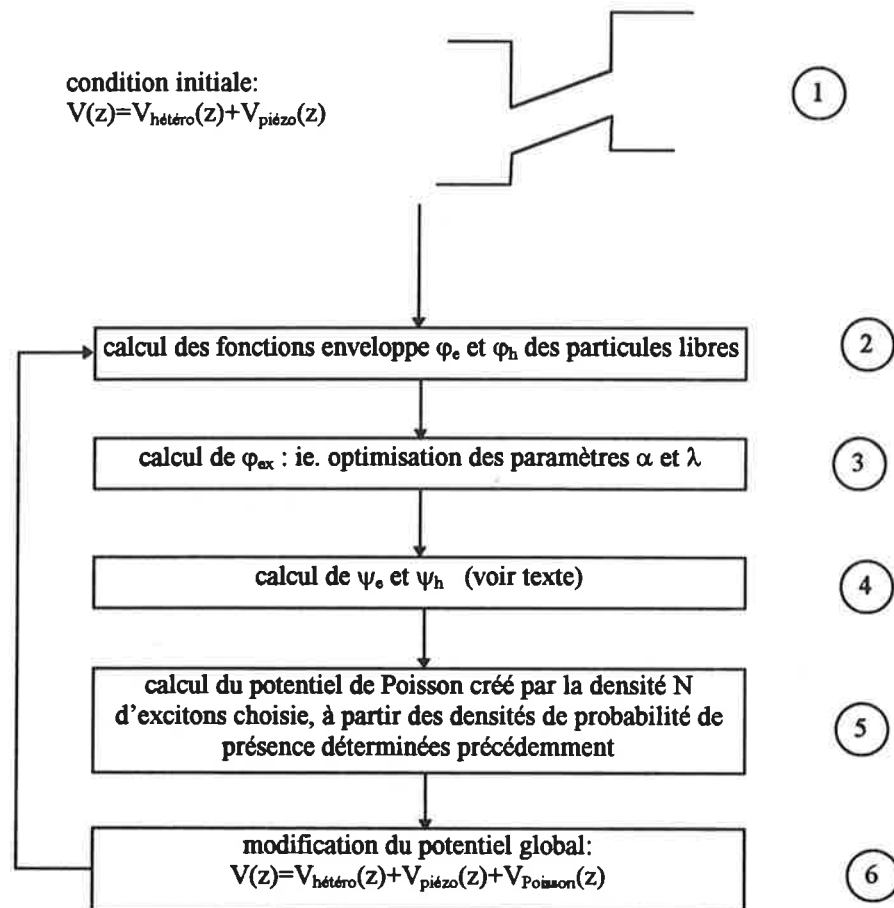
condition initiale:
$V(z)=V_{hétéro}(z)+V_{piézo}(z)$

1

calcul des fonctions enveloppe $\varphi_e$ et $\varphi_h$ des particules libres

2

calcul de $\varphi_{ex}$ : ie. optimisation des paramètres $\alpha$ et $\lambda$

3

calcul de $\psi_e$ et $\psi_h$ (voir texte)

4

calcul du potentiel de Poisson créé par la densité N d'excitons choisie, à partir des densités de probabilité de présence déterminées précédemment

5

modification du potentiel global:
$V(z)=V_{hétéro}(z)+V_{piézo}(z)+V_{Poisson}(z)$

6